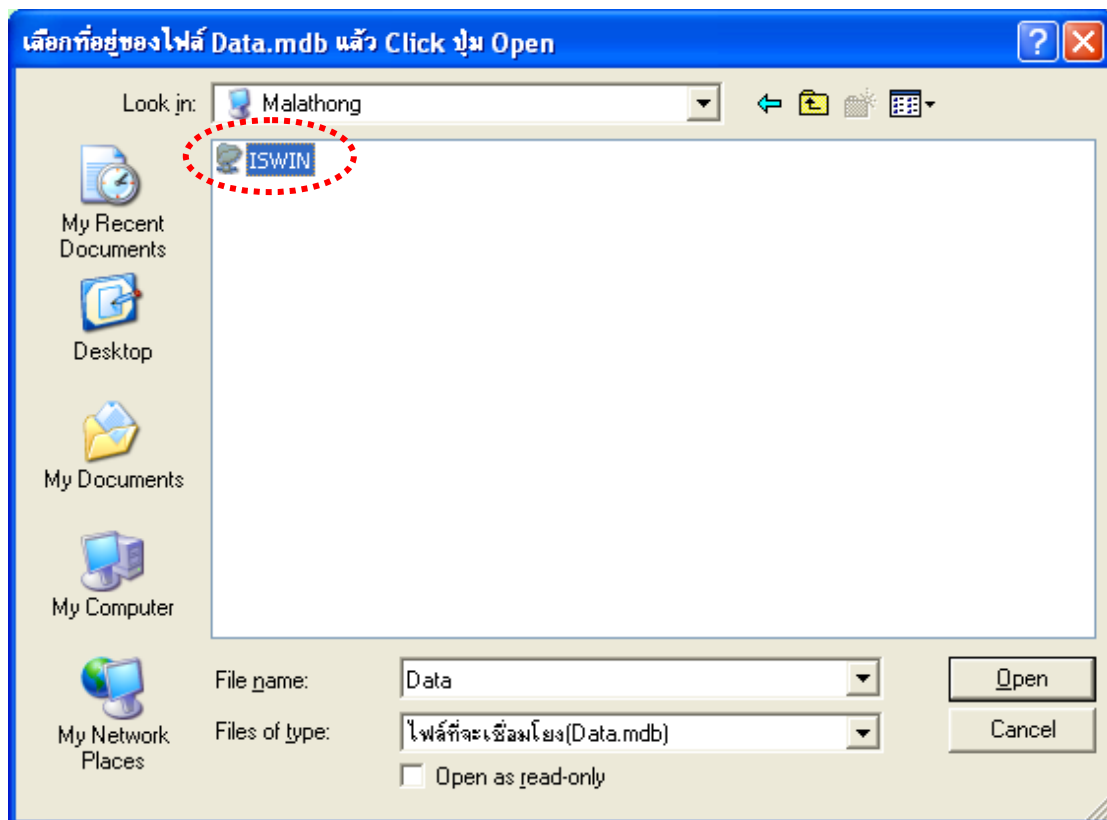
เลือกที่อยู่ของไฟล์ Data.mdb แล้ว Click ปุ่ม Open

Look in: Malathong

ISWIN

My Recent Documents

Desktop

My Documents

My Computer

My Network Places

File name: Data

Files of type: ไฟล์ที่จะเชื่อมโยง(Data.mdb)

Open as read-only

Open

Cancel